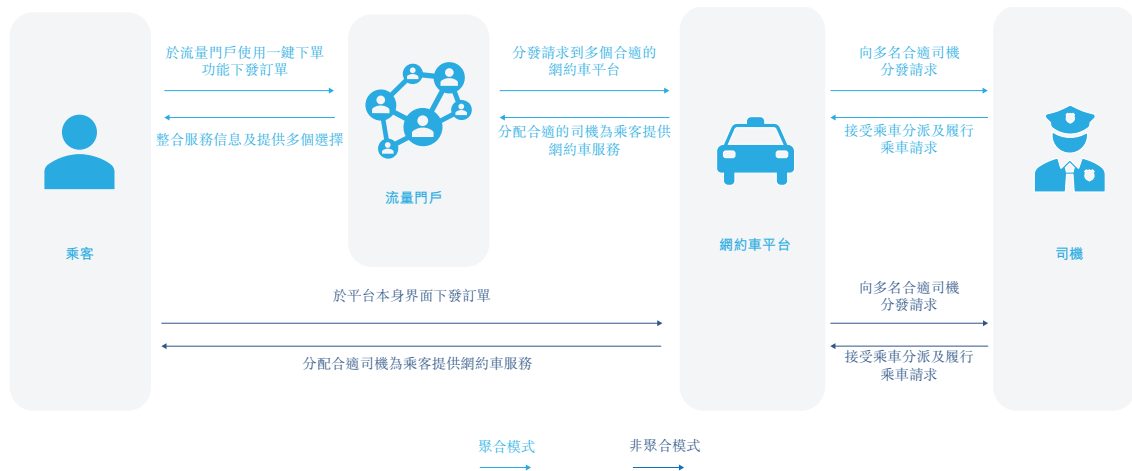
於流量門戶使用一鍵下單功能下發訂單

整合服務信息及提供多個選擇

流量門戶

分發請求到多個合適的網約車平台

分配合適的司機為乘客提供網約車服務

網約車平台

向多名合適司機分發請求

接受乘車分派及履行乘車請求

乘客

司機

於平台本身界面下發訂單

分配合適司機為乘客提供網約車服務

向多名合適司機分發請求

接受乘車分派及履行乘車請求

聚合模式

非聚合模式